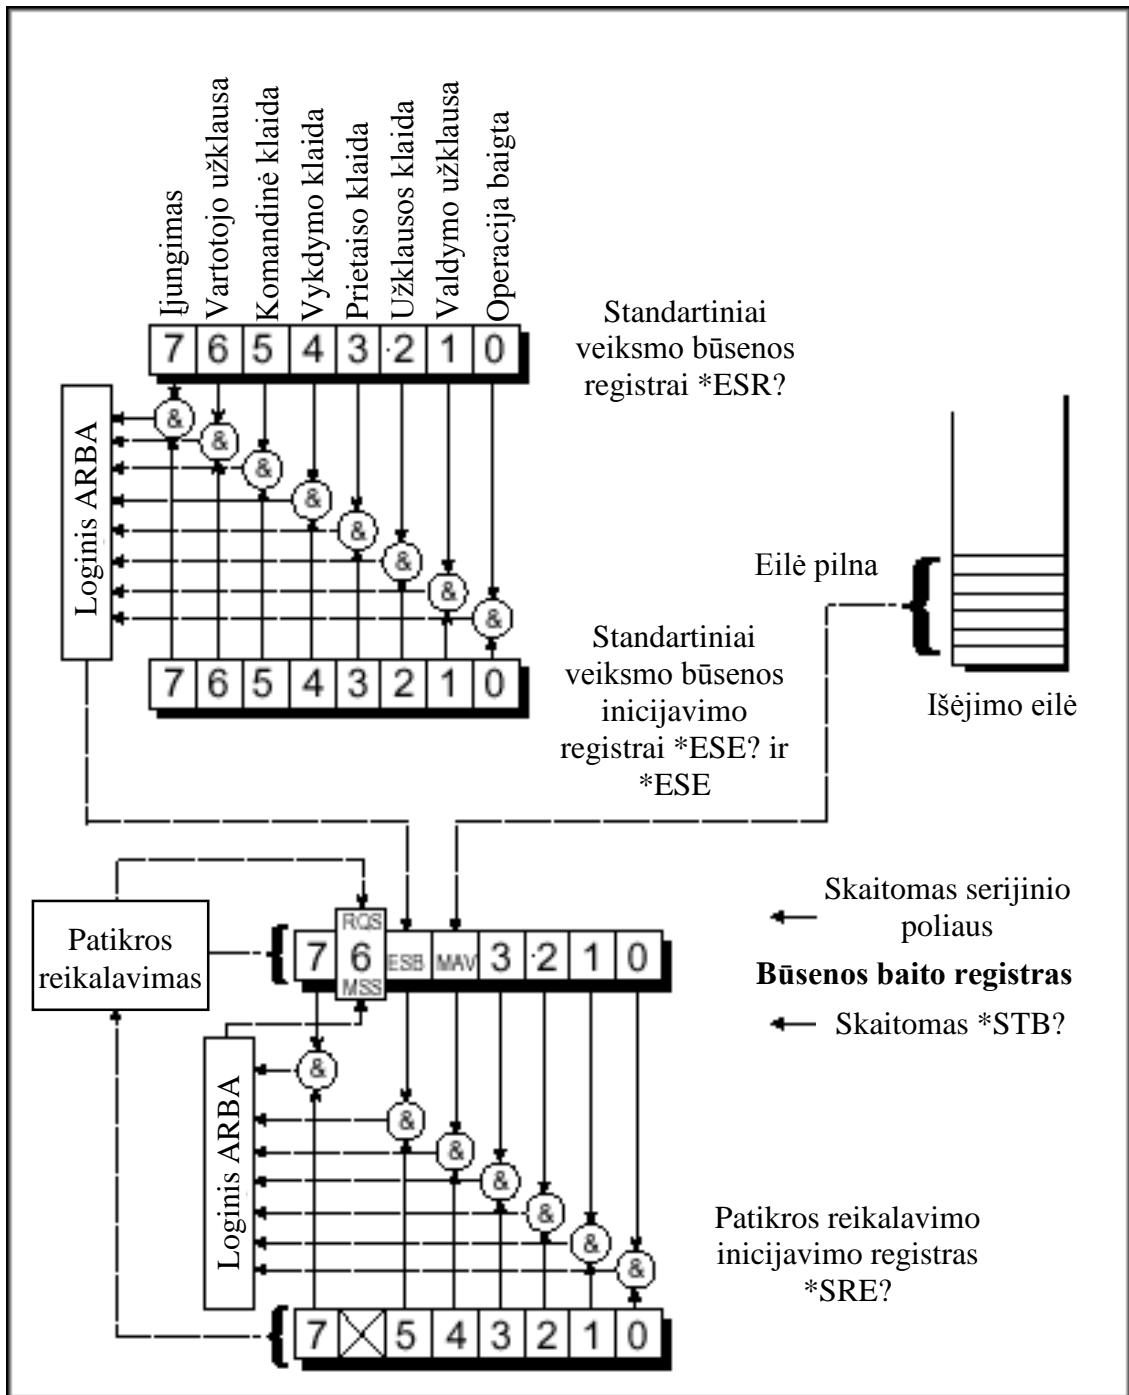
Įjungimas
Vartotojo užklausa
Komandinė klaida
Vykdymo klaida
Prietaiso klaida
Užklausos klaida
Valdymo užklausa
Operacija baigta

7 6 5 4 3 2 1 0

Standartiniai veiksmo būsenos registrai *ESR?

Loginis ARBA

& & & & & & & &

Eilė pilna

7 6 5 4 3 2 1 0

Standartiniai veiksmo būsenos inicijavimo registrai *ESE? ir *ESE

Išėjimo eilė

Patikros reikalavimas

7 RQS 6 MSS ESB MAV 3 2 1 0

Skaitomas serijinio poliaus

Būsenos baito registras

Skaitomas *STB?

Loginis ARBA

& & & & & & &

Patikros reikalavimo inicijavimo registras *SRE?

7 5 4 3 2 1 0